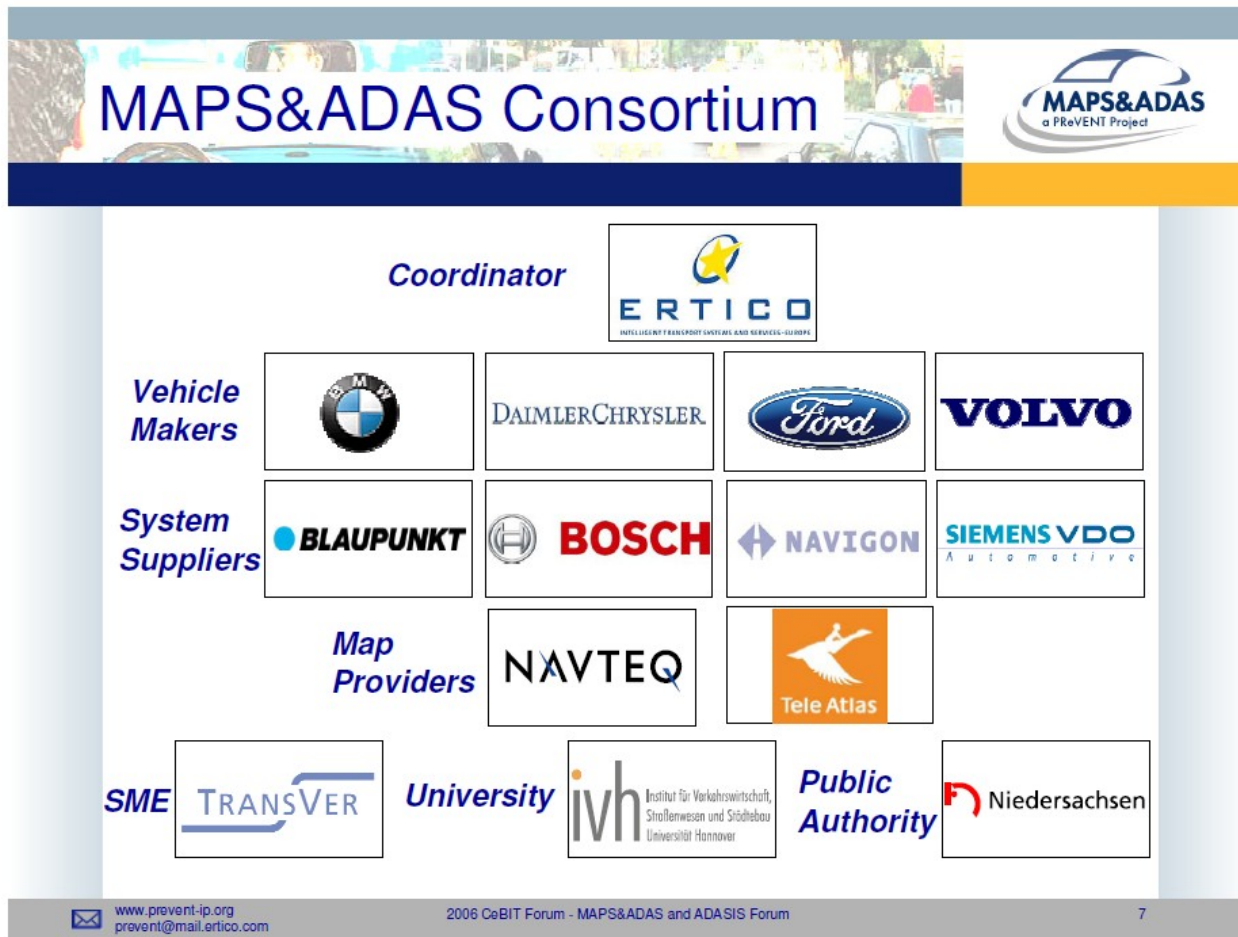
MAPS&ADAS Consortium

MAPS&ADAS
a PReVENT Project

Coordinator

ERTICO
INTELLIGENT TRANSPORT SYSTEMS AND SERVICES - EUROPE

Vehicle Makers

BMW

DAIMLERCHRYSLER

Ford

VOLVO

System Suppliers

BLAUPUNKT

BOSCH

NAVIGON

SIEMENS VDO
Automotive

Map Providers

NAVTEQ

Tele Atlas

SME

TRANSVER

University

ivh Institut für Verkehrswirtschaft, Straßenwesen und Städtebau Universität Hannover

Public Authority

Niedersachsen

www.prevent-ip.org
prevent@mail.ertico.com

2006 CeBIT Forum - MAPS&ADAS and ADASIS Forum

7